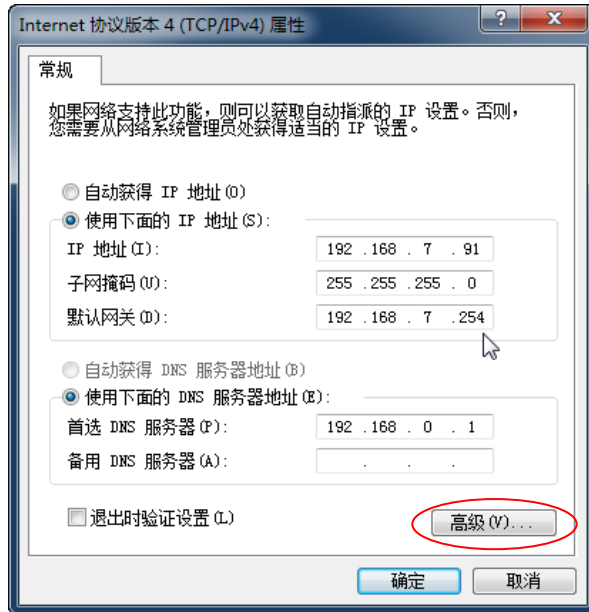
Internet 协议版本 4 (TCP/IPv4) 属性

?

常规

如果网络支持此功能，则可以获取自动指派的 IP 设置。否则，您需要从网络系统管理员处获得适当的 IP 设置。

自动获得 IP 地址(O)

使用下面的 IP 地址(S):

| | |
|---|---|
| IP 地址(I): | 192 . 168 . 7 . 91 |
| 子网掩码(U): | 255 . 255 . 255 . 0 |
| 默认网关(D): | 192 . 168 . 7 . 254 |

自动获得 DNS 服务器地址(B)

使用下面的 DNS 服务器地址(E):

| | |
|---|---|
| 首选 DNS 服务器(P): | 192 . 168 . 0 . 1 |
| 备用 DNS 服务器(A): | . . . |

退出时验证设置(L)

高级(V)...

确定

取消